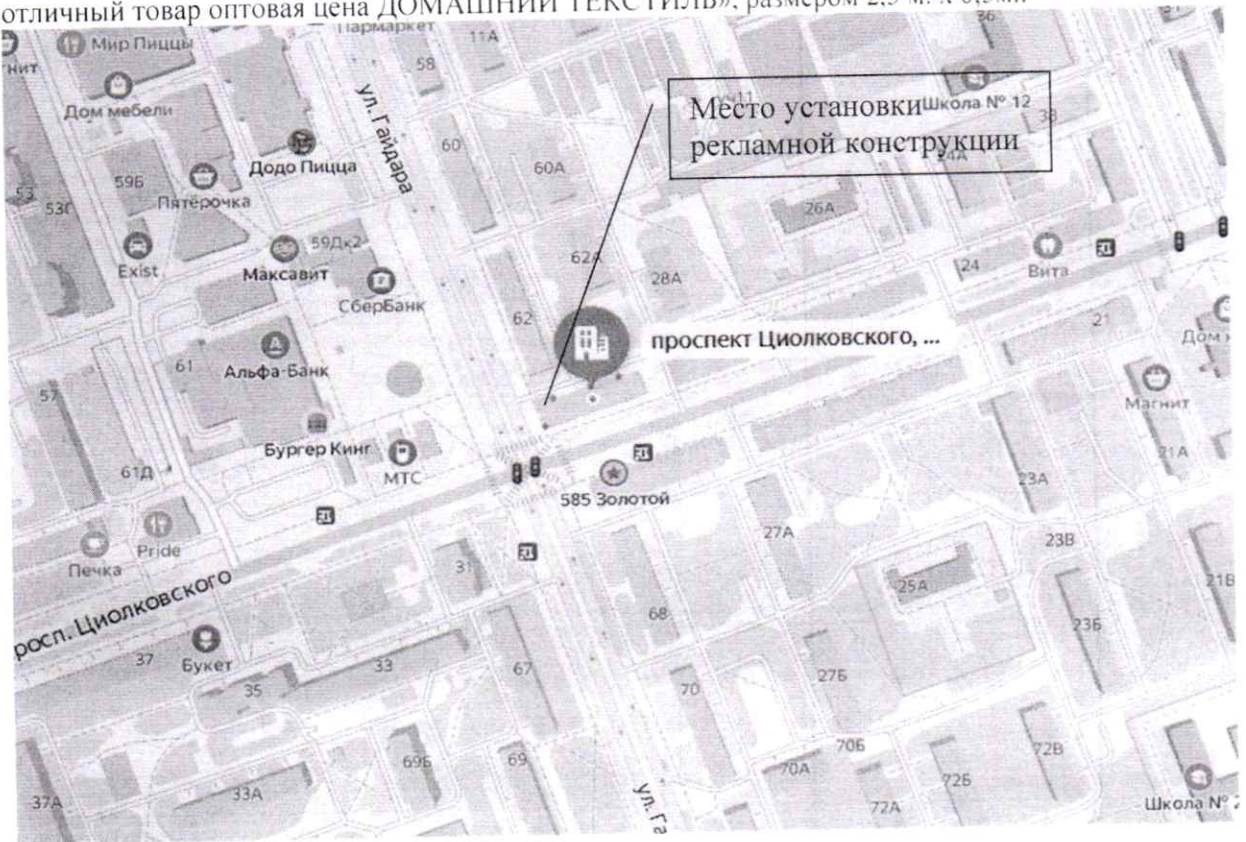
отличный товар оптовая цена ДОМАШНИЙ ТЕКСТИЛЬ», размером 2,5 м. х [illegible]

Мир Пиццы
Магнит
Дом мебели
Пармаркет
11А
58
ул. Гайдара
Место установки рекламной конструкции
Школа № 12
36
38
Додо Пицца
60
60А
59Б
53
53С
Пятёрочка
26А
59Дк2
Exist
Максавит
СберБанк
62А
28А
24
Вита
62
проспект Циолковского, ...
21
Дом
61
Альфа-Банк
57
Магнит
Бургер Кинг
МТС
61Д
585 Золотой
21А
23А
Pride
Печка
27А
23В
пр. Циолковского
31
25А
21Б
68
23Б
37
Букет
33
67
35
27Б
70
69Б
69
70Б
72В
37А
33А
70А
72Б
72А
ул. Га
Школа №